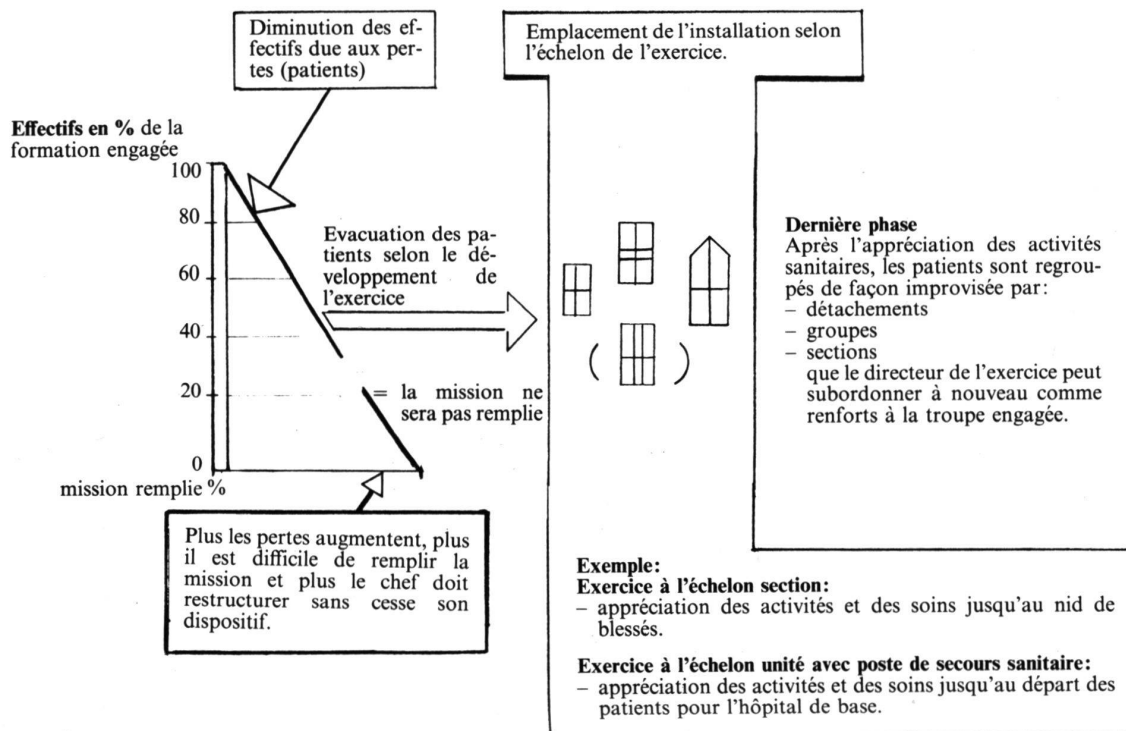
Diminution des effectifs due aux pertes (patients)

Emplacement de l'installation selon l'échelon de l'exercice.

**Effectifs en %** de la formation engagée

100

80

60

40

20

0

mission remplie %

Evacuation des patients selon le développement de l'exercice

= la mission ne sera pas remplie

**Dernière phase**
Après l'appréciation des activités sanitaires, les patients sont regroupés de façon improvisée par:
– détachements
– groupes
– sections
que le directeur de l'exercice peut subordonner à nouveau comme renforts à la troupe engagée.

Plus les pertes augmentent, plus il est difficile de remplir la mission et plus le chef doit restructurer sans cesse son dispositif.

**Exemple:**
**Exercice à l'échelon section:**
– appréciation des activités et des soins jusqu'au nid de blessés.

**Exercice à l'échelon unité avec poste de secours sanitaire:**
– appréciation des activités et des soins jusqu'au départ des patients pour l'hôpital de base.